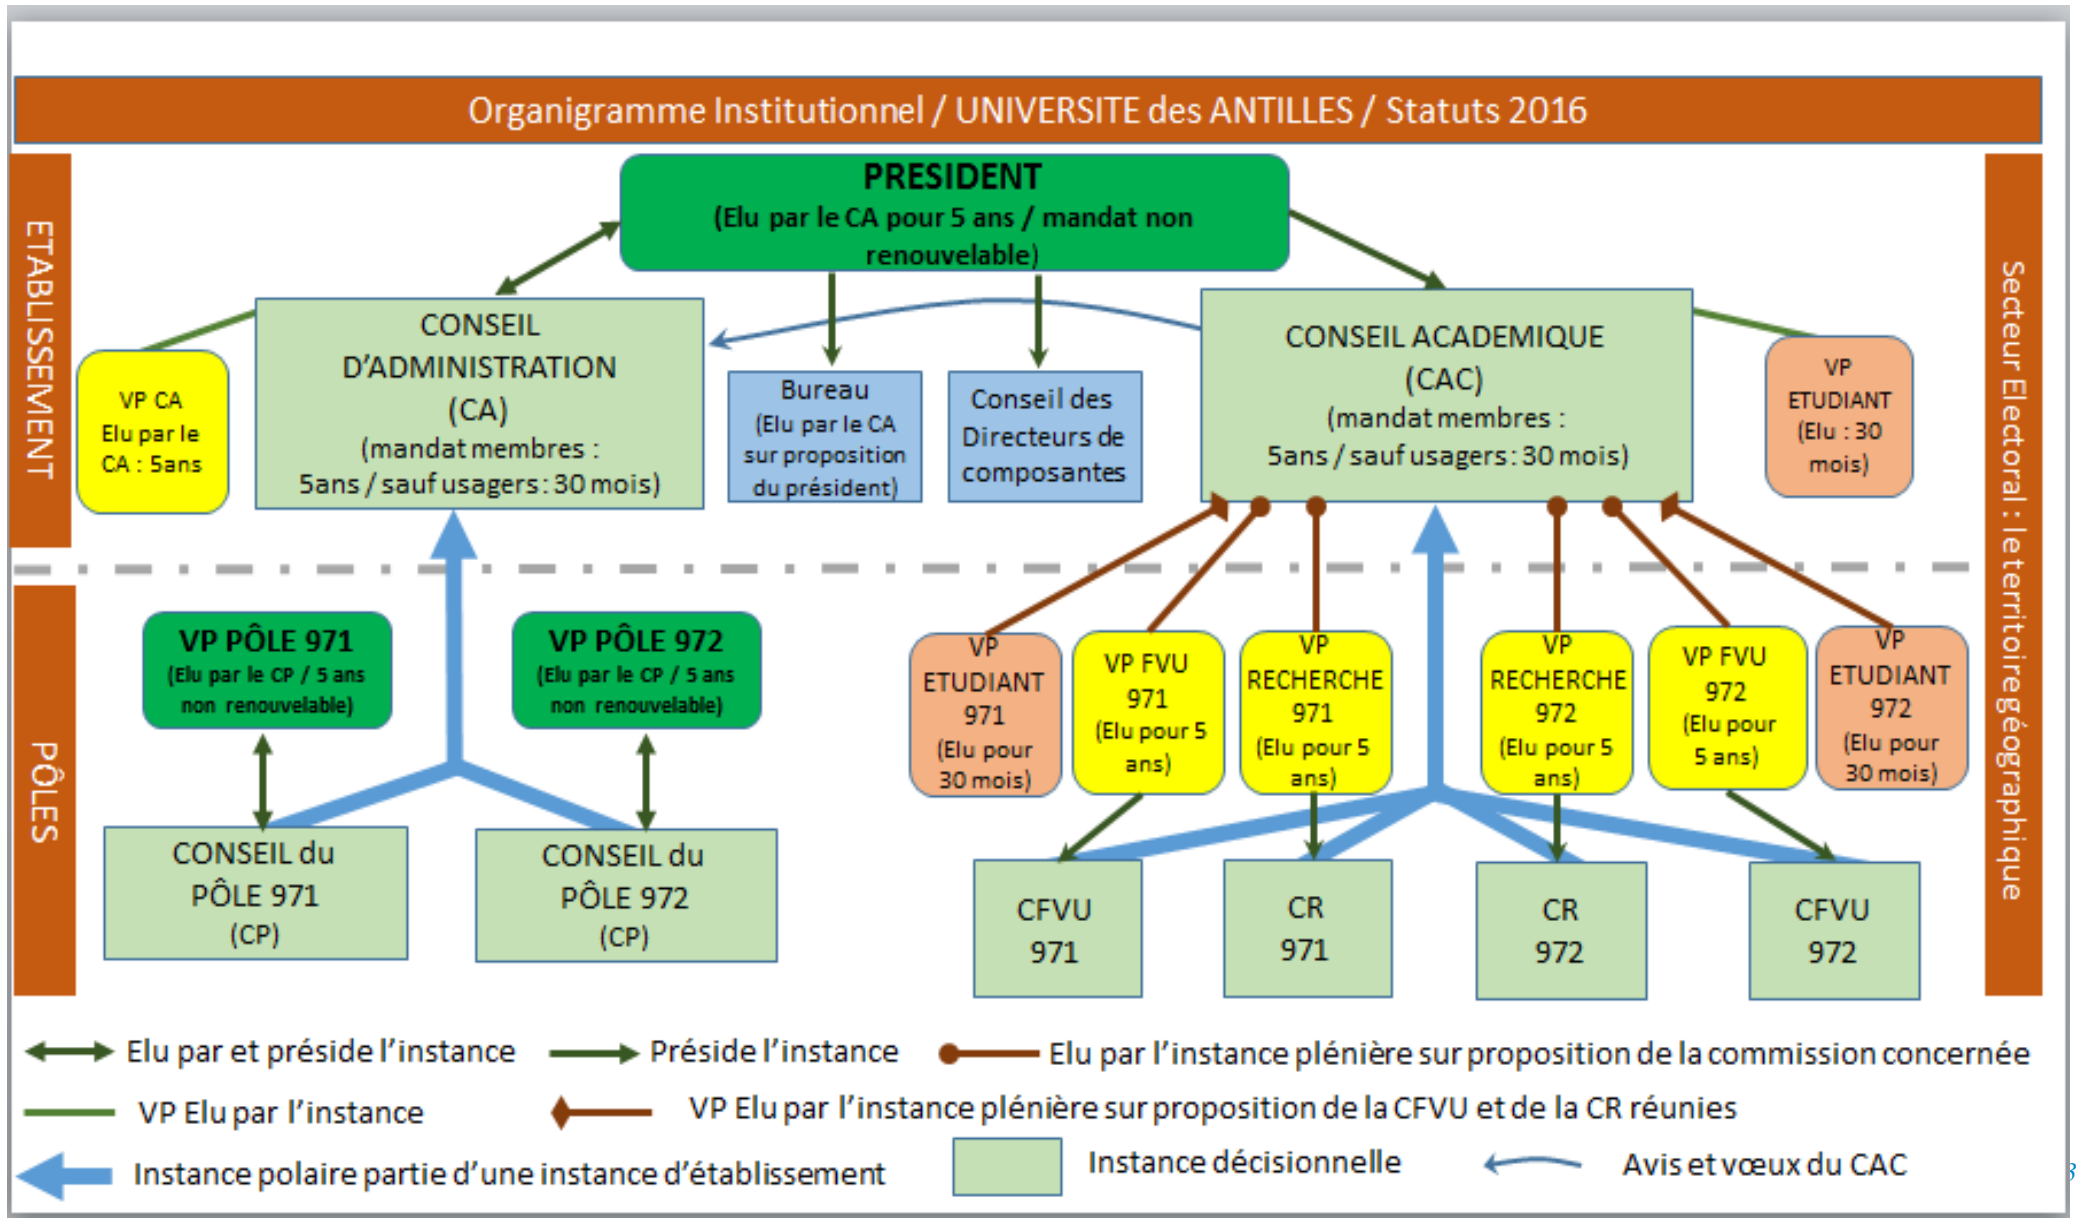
Organigramme Institutionnel / UNIVERSITE des ANTILLES / Statuts 2016

ETABLISSEMENT

PRESIDENT
(Elu par le CA pour 5 ans / mandat non renouvelable)

VP CA
Elu par le CA : 5ans

CONSEIL D'ADMINISTRATION (CA)
(mandat membres : 5ans / sauf usagers : 30 mois)

Bureau
(Elu par le CA sur proposition du président)

Conseil des Directeurs de composantes

CONSEIL ACADEMIQUE (CAC)
(mandat membres : 5ans / sauf usagers : 30 mois)

VP ETUDIANT
(Elu : 30 mois)

Secteur Electoral : le territoire géographique

PÔLES

VP PÔLE 971
(Elu par le CP / 5 ans non renouvelable)

VP PÔLE 972
(Elu par le CP / 5 ans non renouvelable)

CONSEIL du PÔLE 971 (CP)

CONSEIL du PÔLE 972 (CP)

VP ETUDIANT 971
(Elu pour 30 mois)

VP FVU 971
(Elu pour 5 ans)

VP RECHERCHE 971
(Elu pour 5 ans)

VP RECHERCHE 972
(Elu pour 5 ans)

VP FVU 972
(Elu pour 5 ans)

VP ETUDIANT 972
(Elu pour 30 mois)

CFVU 971

CR 971

CR 972

CFVU 972

Elu par et préside l'instance
Préside l'instance
Elu par l'instance plénière sur proposition de la commission concernée
VP Elu par l'instance
VP Elu par l'instance plénière sur proposition de la CFVU et de la CR réunies
Instance polaire partie d'une instance d'établissement
Instance décisionnelle
Avis et vœux du CAC